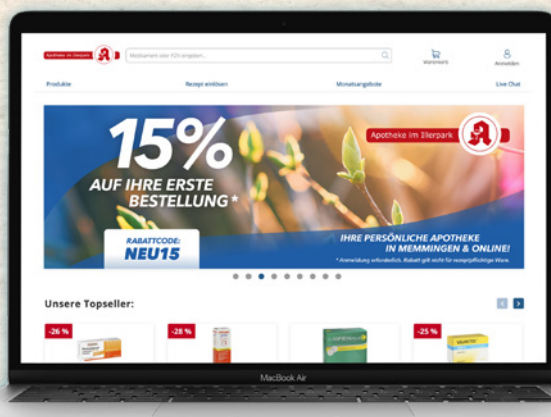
Apotheke im Illerpark

Medikament oder PZN eingeben...

Warenkorb

Anmelden

Produkte

Rezept einlösen

Monatsangebote

Live Chat

15%
AUF IHRE ERSTE BESTELLUNG *

Apotheke im Illerpark

RABATTCODE:
NEU15

IHRE PERSÖNLICHE APOTHEKE IN MEMMINGEN & ONLINE!

* Anmeldung erforderlich. Rabatt gilt nicht für rezeptpflichtige Ware.

Unsere Topseller:

-26 %

-28 %

-25 %

MacBook Air